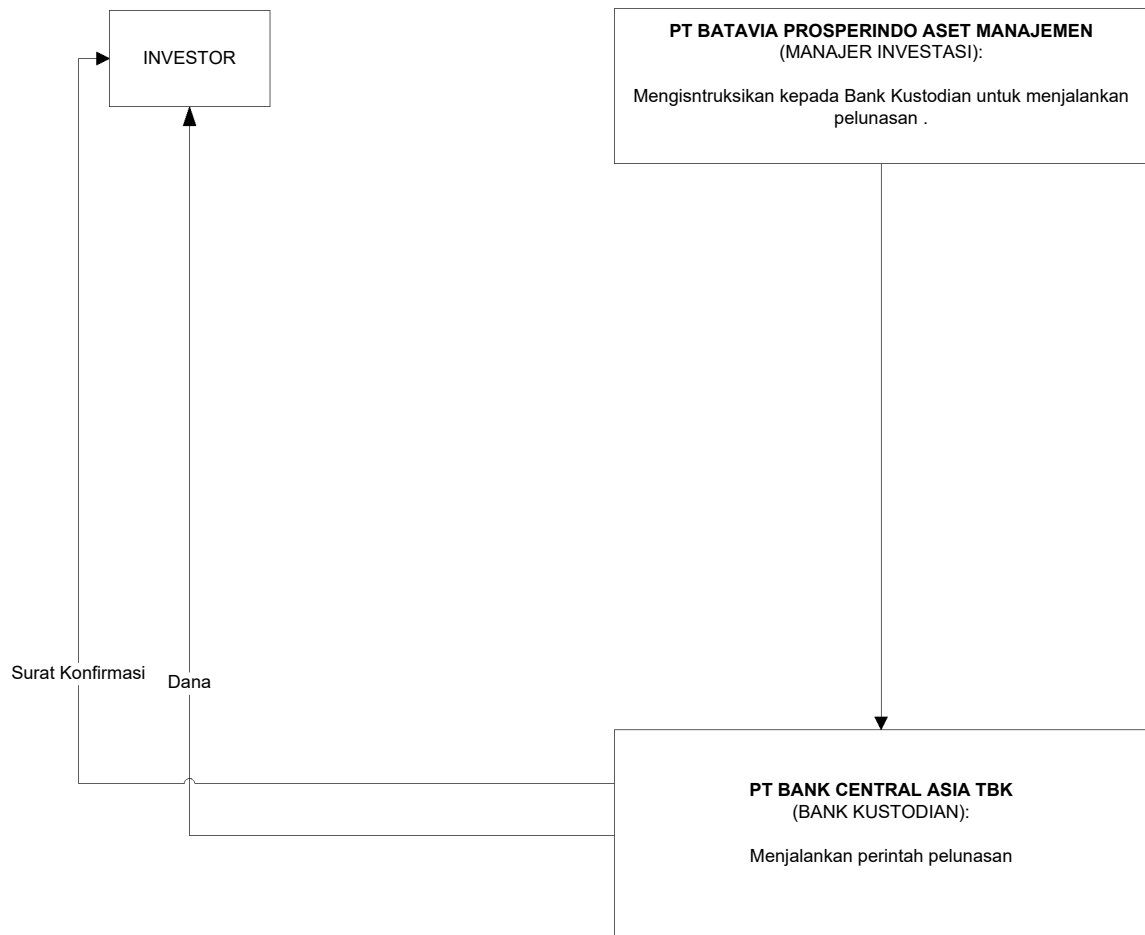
INVESTOR

**PT BATAVIA PROSPERINDO ASET MANAJEMEN**
(MANAJER INVESTASI):

Mengisntruksikan kepada Bank Kustodian untuk menjalankan pelunasan .

Surat Konfirmasi

Dana

**PT BANK CENTRAL ASIA TBK**
(BANK KUSTODIAN):

Menjalankan perintah pelunasan